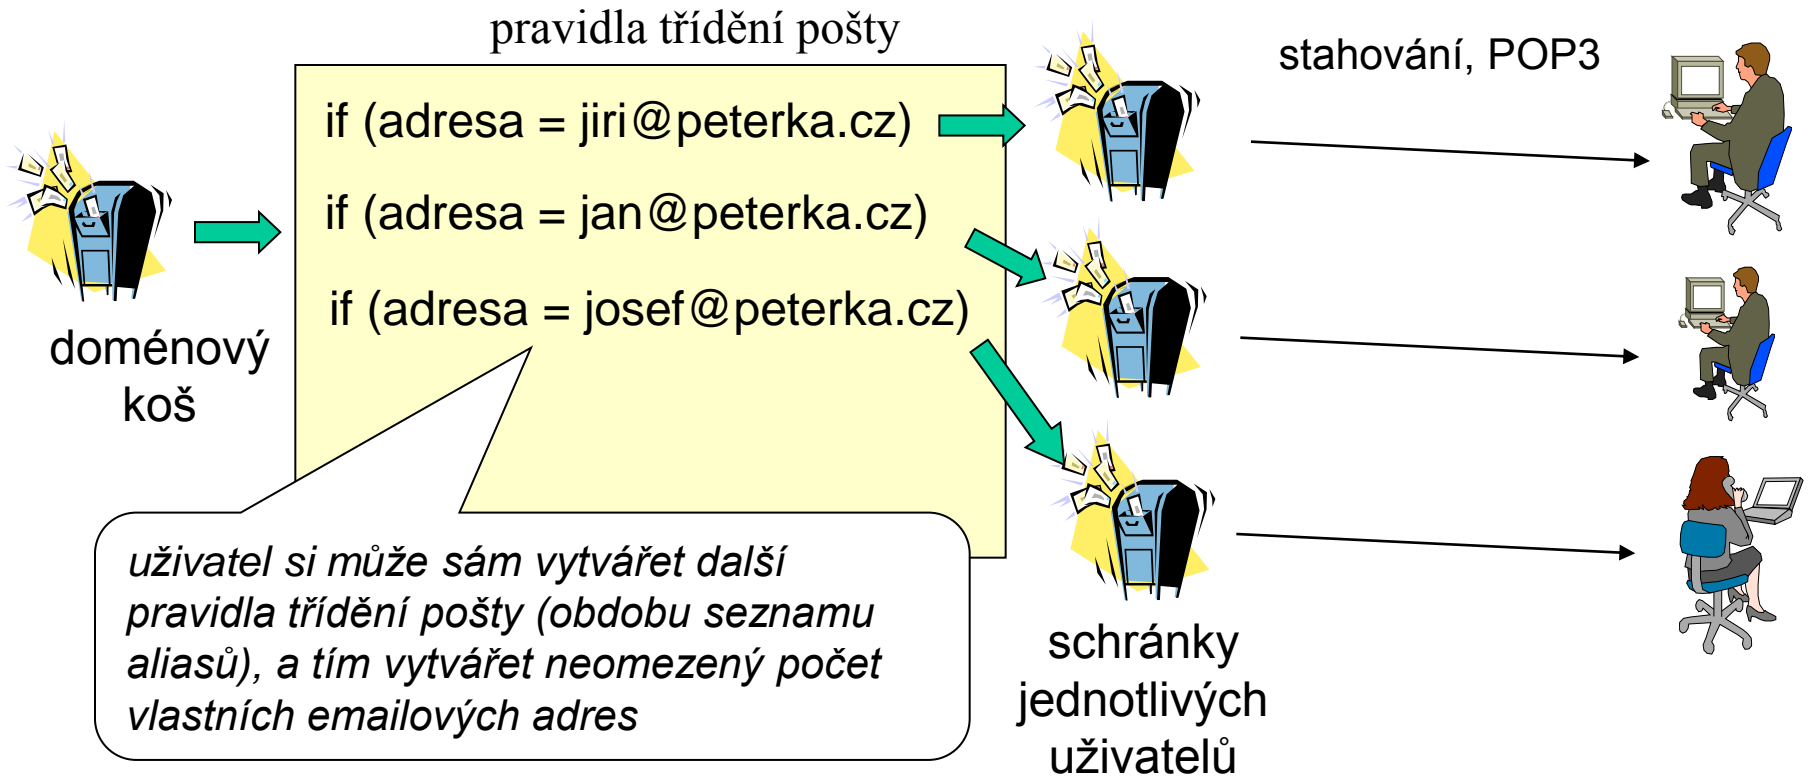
pravidla třídění pošty

stahování, POP3

if (adresa = jiri@peterka.cz)

if (adresa = jan@peterka.cz)

if (adresa = josef@peterka.cz)

doménový koš

uživatel si může sám vytvářet další pravidla třídění pošty (obdobu seznamu aliasů), a tím vytvářet neomezený počet vlastních emailových adres

schránky jednotlivých uživatelů